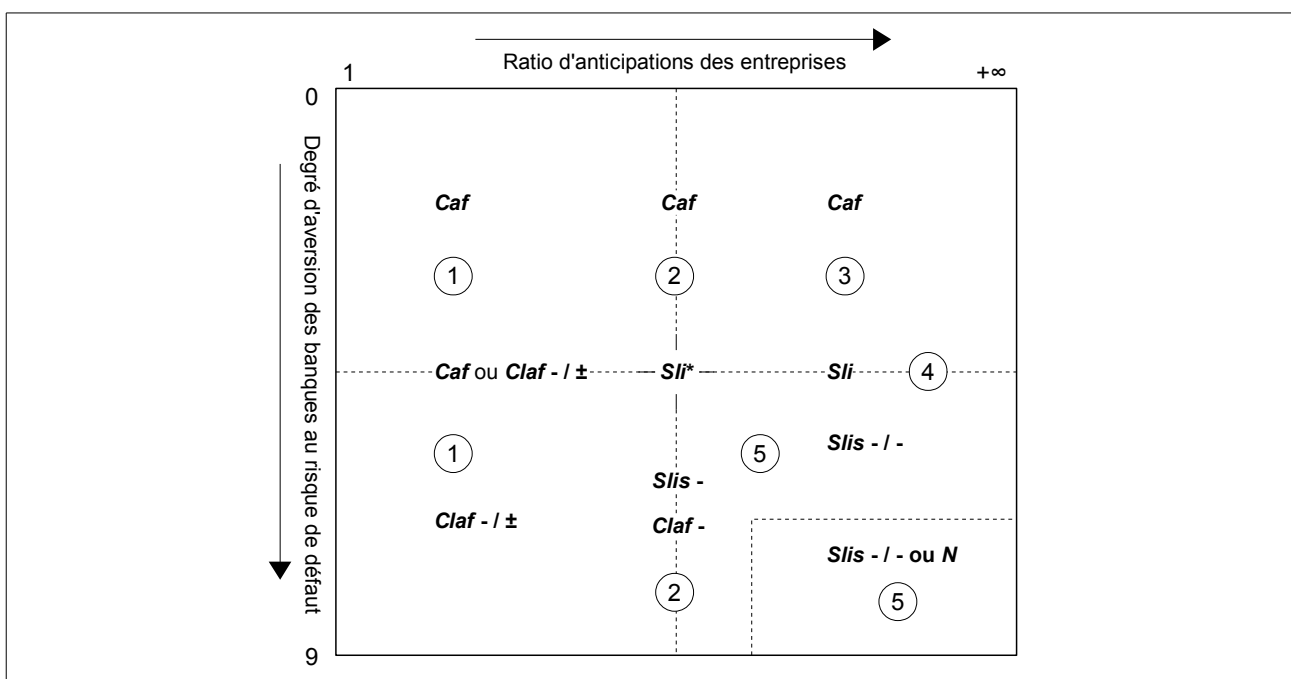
Ratio d'anticipations des entreprises

1

+∞

0

Degré d'aversion des banques au risque de défaut

9

Caf

Caf

Caf

1

2

3

Caf ou Claf - / ±

Sli*

Sli

4

1

5

Slis - / -

Slis -

Claf - / ±

Claf -

Slis - / - ou N

2

5